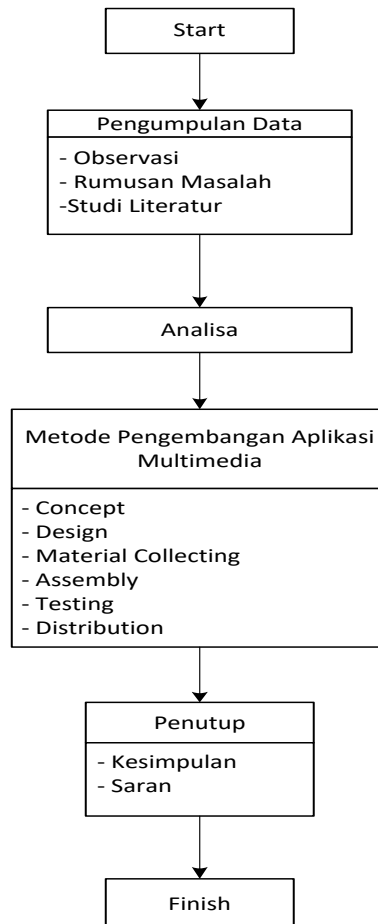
Start

Pengumpulan Data

- Observasi
- Rumusan Masalah
-Studi Literatur

Analisa

Metode Pengembangan Aplikasi Multimedia

- Concept
- Design
- Material Collecting
- Assembly
- Testing
- Distribution

Penutup

- Kesimpulan
- Saran

Finish